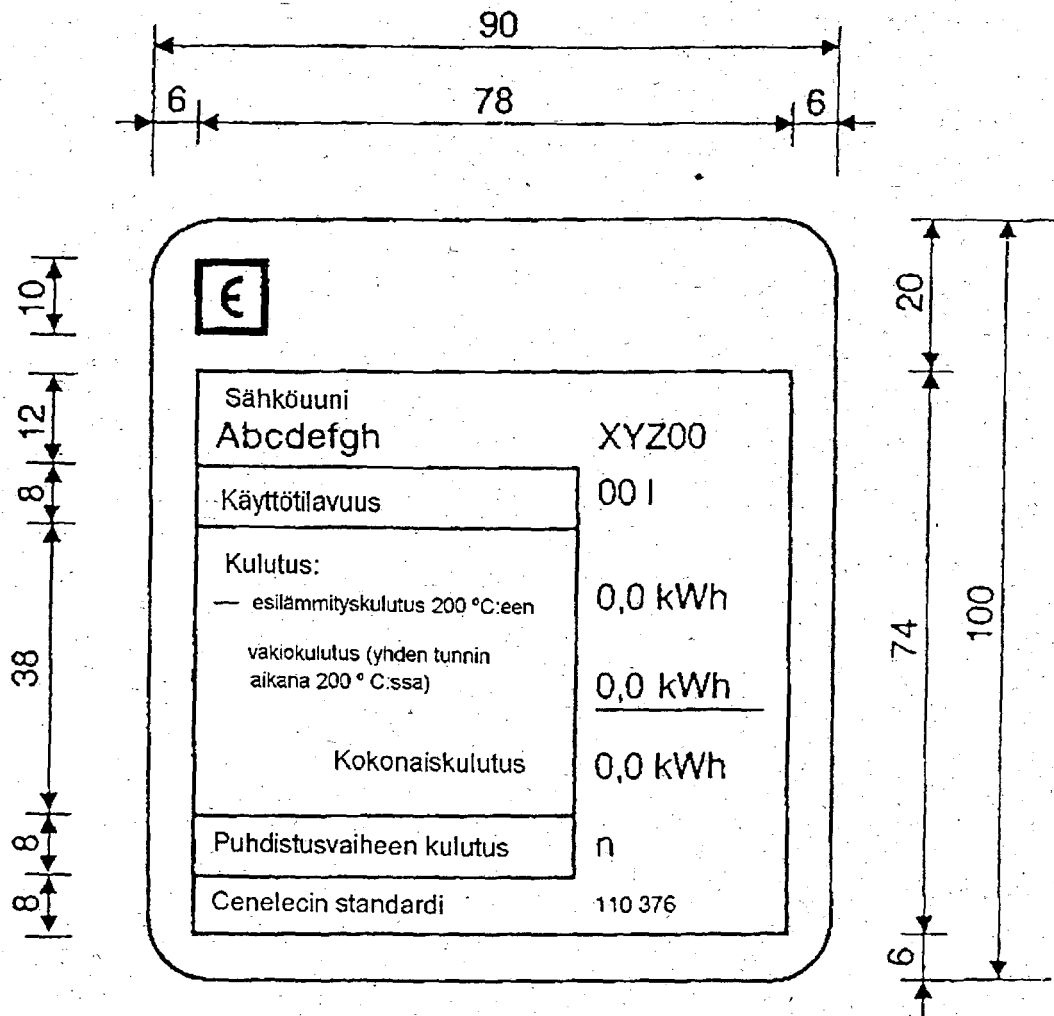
90

6 78 6

10
12
8
38
8
8

20
74
6
100

€

Sähköuuni
Abcdefgh XYZ00

Käyttötilavuus 00 l

Kulutus:
— esilämmityskulutus 200 °C:een 0,0 kWh

vakiokulutus (yhden tunnin aikana 200 ° C:ssa) 0,0 kWh

Kokonaiskulutus 0,0 kWh

Puhdistusvaiheen kulutus n

Cenelecin standardi 110 376